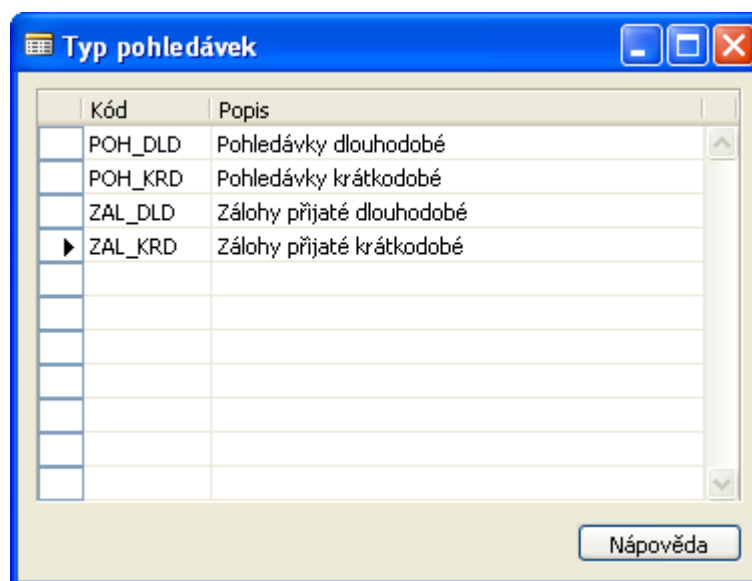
Typ pohledávek

| Kód | Popis |
|---|---|
| POH_DLD | Pohledávky dlouhodobé |
| POH_KRD | Pohledávky krátkodobé |
| ZAL_DLD | Zálohy přijaté dlouhodobé |
| ZAL_KRD | Zálohy přijaté krátkodobé |

Nápověda